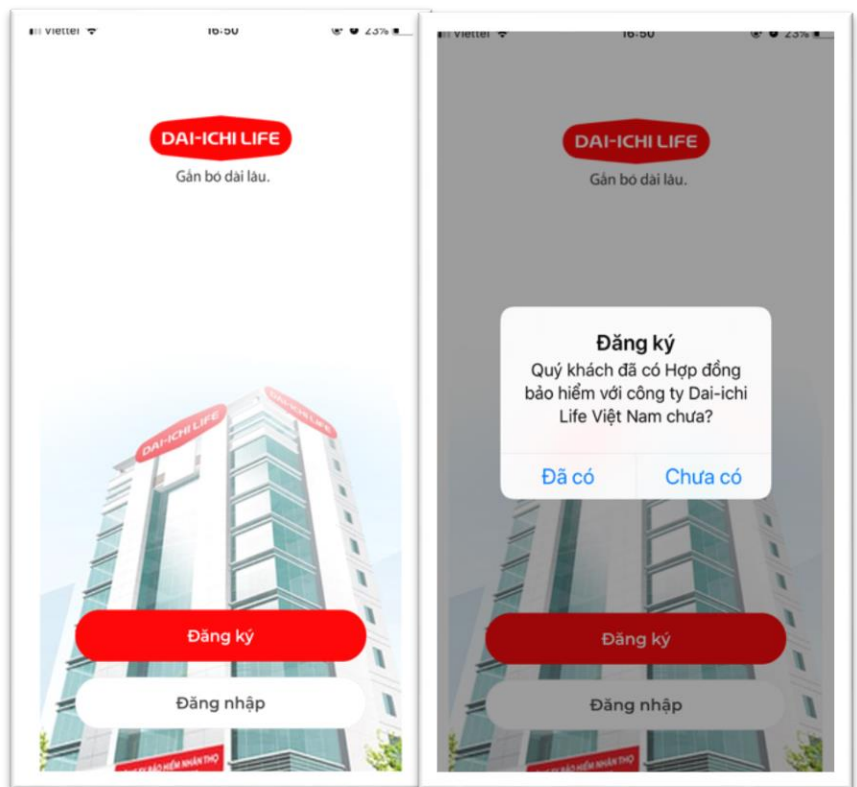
Viettel 16:50 23%

DAI-ICHI LIFE
Gắn bó dài lâu.

DAI-ICHI LIFE
DAI-ICHI LIFE

Đăng ký
Đăng nhập

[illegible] BẢO HIỂM NHÂN THỌ

Viettel 16:50 23%

DAI-ICHI LIFE
Gắn bó dài lâu.

Đăng ký
Quý khách đã có Hợp đồng bảo hiểm với công ty Dai-ichi Life Việt Nam chưa?
Đã có
Chưa có

Đăng ký
Đăng nhập

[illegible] BẢO HIỂM NHÂN THỌ